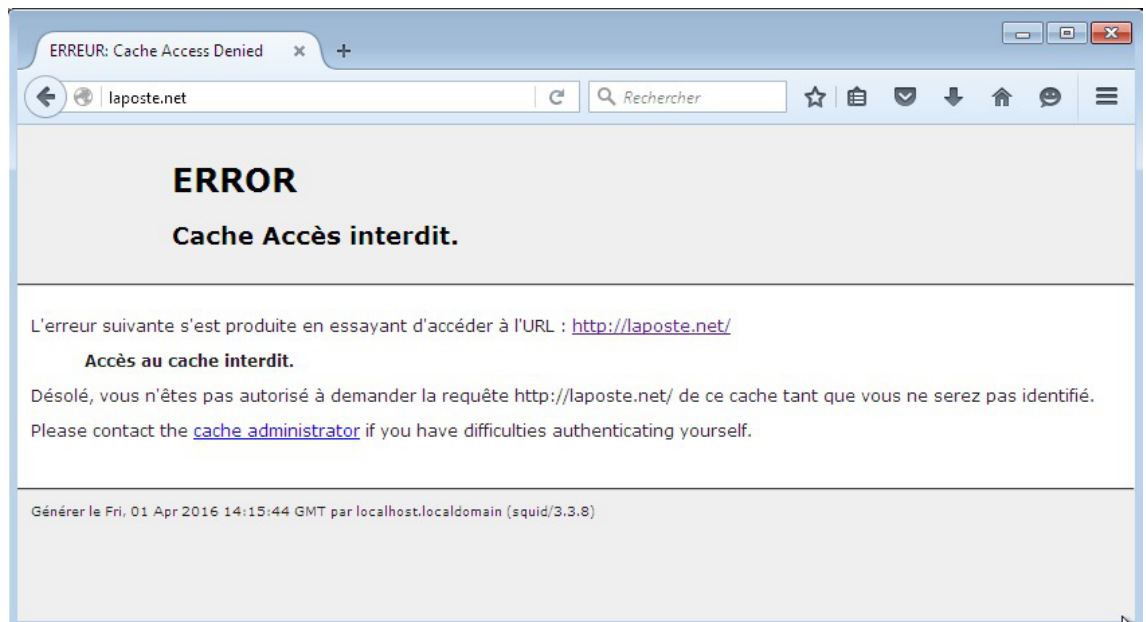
ERREUR: Cache Access Denied ×
+

laposte.net

Rechercher

ERROR

Cache Accès interdit.

L'erreur suivante s'est produite en essayant d'accéder à l'URL : http://laposte.net/

Accès au cache interdit.

Désolé, vous n'êtes pas autorisé à demander la requête http://laposte.net/ de ce cache tant que vous ne serez pas identifié.

Please contact the cache administrator if you have difficulties authenticating yourself.

Générer le Fri, 01 Apr 2016 14:15:44 GMT par localhost.localdomain (squid/3.3.8)